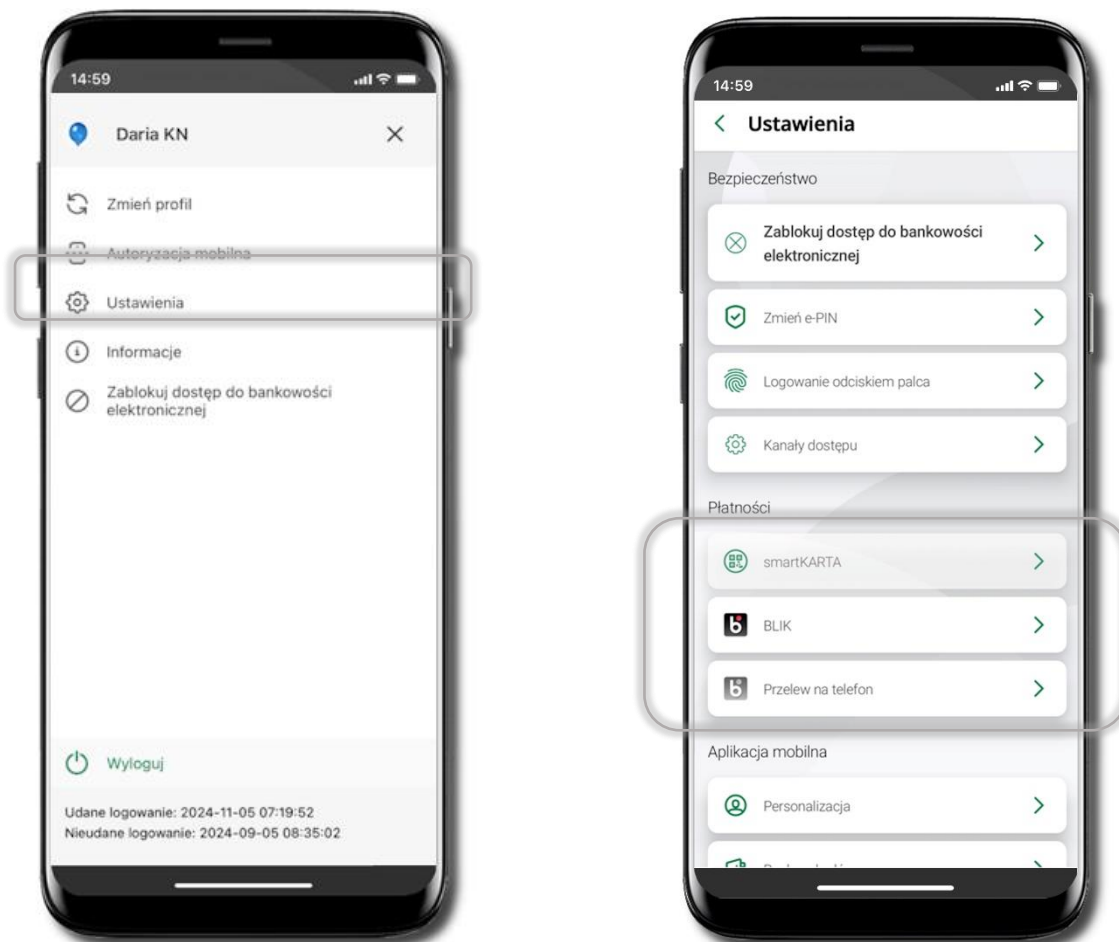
14:59

Daria KN

Zmień profil

Autoryzacja mobilna

Ustawienia

Informacje

Zablokuj dostęp do bankowości elektronicznej

Wyloguj

Udane logowanie: 2024-11-05 07:19:52
Nieudane logowanie: 2024-09-05 08:35:02

14:59

Ustawienia

Bezpieczeństwo

Zablokuj dostęp do bankowości elektronicznej

Zmień e-PIN

Logowanie odciskiem palca

Kanały dostępu

Płatności

smartKARTA

BLIK

Przelew na telefon

Aplikacja mobilna

Personalizacja

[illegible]